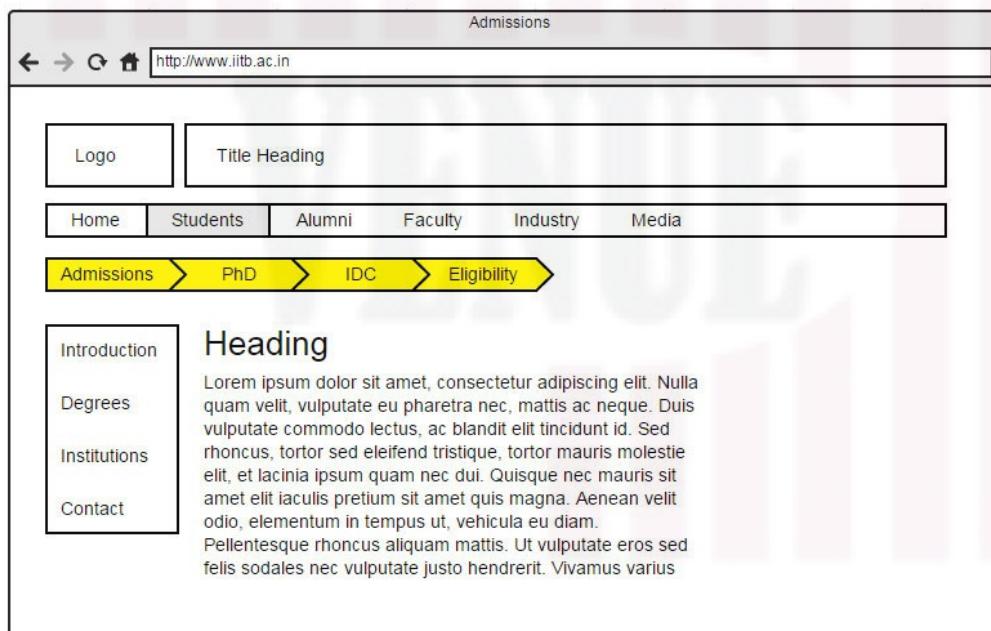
Admissions

http://www.iitb.ac.in

Logo

Title Heading

Home Students Alumni Faculty Industry Media

Admissions PhD IDC Eligibility

Introduction

Degrees

Institutions

Contact

Heading

Lorem ipsum dolor sit amet, consectetur adipiscing elit. Nulla quam velit, vulputate eu pharetra nec, mattis ac neque. Duis vulputate commodo lectus, ac blandit elit tincidunt id. Sed rhoncus, tortor sed eleifend tristique, tortor mauris molestie elit, et lacinia ipsum quam nec dui. Quisque nec mauris sit amet elit iaculis pretium sit amet quis magna. Aenean velit odio, elementum in tempus ut, vehicula eu diam. Pellentesque rhoncus aliquam mattis. Ut vulputate eros sed felis sodales nec vulputate justo hendrerit. Vivamus varius